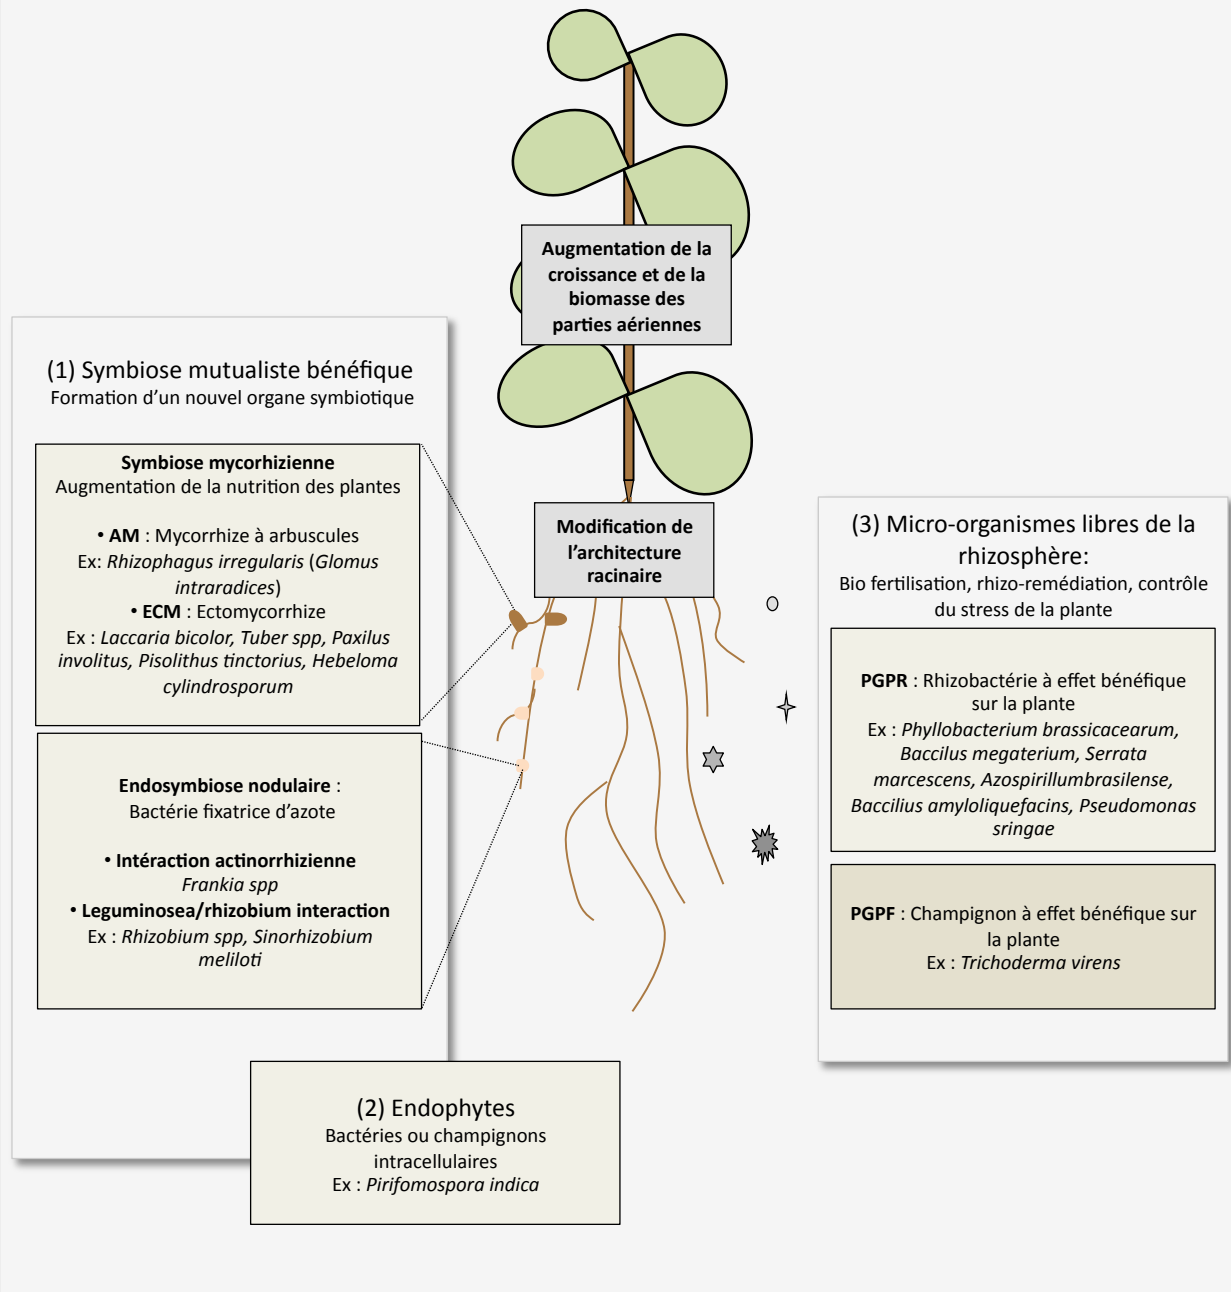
**Augmentation de la croissance et de la biomasse des parties aériennes**

(1) Symbiose mutualiste bénéfique
Formation d'un nouvel organe symbiotique

**Symbiose mycorhizienne**
Augmentation de la nutrition des plantes

• **AM** : Mycorrhize à arbuscules
Ex: *Rhizophagus irregularis* (*Glomus intraradices*)
• **ECM** : Ectomycorrhize
Ex : *Laccaria bicolor, Tuber spp, Paxilus involitus, Pisolithus tinctorius, Hebeloma cylindrosporum*

**Endosymbiose nodulaire** :
Bactérie fixatrice d'azote

• **Intéraction actinorrhizienne**
*Frankia spp*
• **Leguminosea/rhizobium interaction**
Ex : *Rhizobium spp, Sinorhizobium meliloti*

**Modification de l'architecture racinaire**

(3) Micro-organismes libres de la rhizosphère:
Bio fertilisation, rhizo-remédiation, contrôle du stress de la plante

**PGPR** : Rhizobactérie à effet bénéfique sur la plante
Ex : *Phyllobacterium brassicacearum, Baccilus megaterium, Serrata marcescens, Azospirillumbrasilense, Baccilius amyloliquefacins, Pseudomonas sringae*

**PGPF** : Champignon à effet bénéfique sur la plante
Ex : *Trichoderma virens*

(2) Endophytes
Bactéries ou champignons intracellulaires
Ex : *Pirifomospora indica*